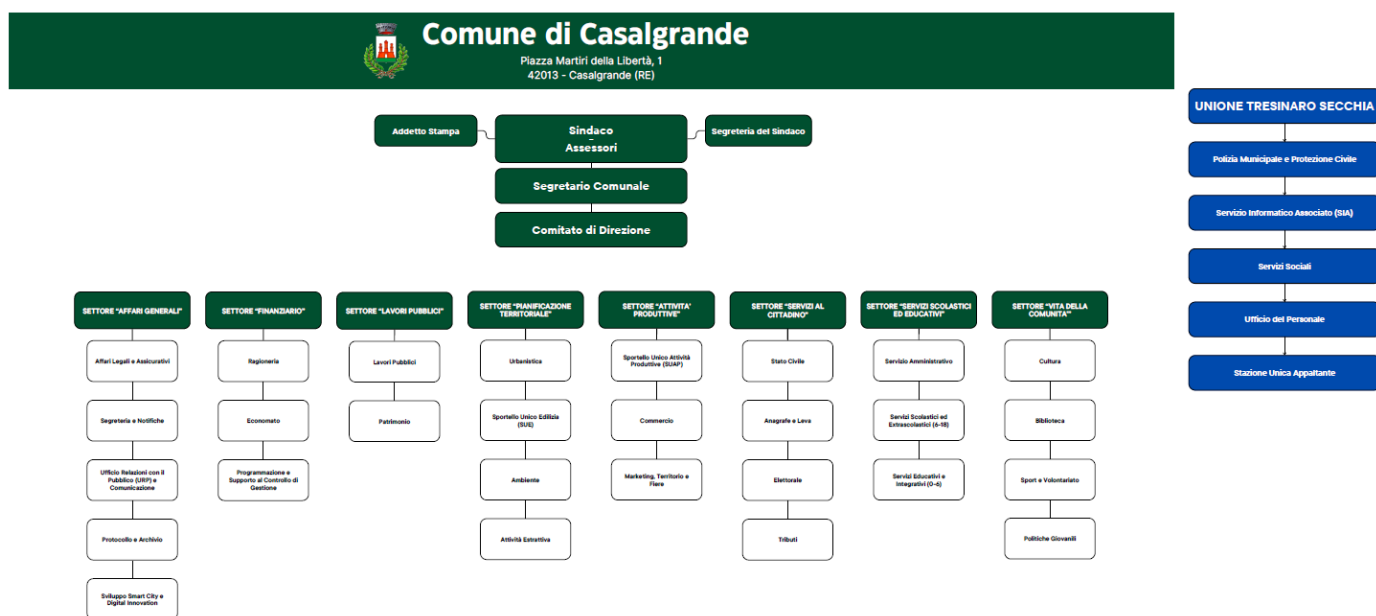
Comune di Casalgrande
Piazza Martiri della Libertà, 1
42013 - Casalgrande (RE)

Addetto Stampa

Sindaco
-
Assessori

Segreteria del Sindaco

Segretario Comunale

Comitato di Direzione

SETTORE "AFFARI GENERALI"
Affari Legali e Assicurativi
Segreteria e Notifiche
Ufficio Relazioni con il Pubblico (URP) e Comunicazione
Protocollo e Archivio
Sviluppo Smart City e Digital Innovation

SETTORE "FINANZIARIO"
Ragioneria
Economato
Programmazione e Supporto al Controllo di Gestione

SETTORE "LAVORI PUBBLICI"
Lavori Pubblici
Patrimonio

SETTORE "PIANIFICAZIONE TERRITORIALE"
Urbanistica
Sportello Unico Edilizia (SUE)
Ambiente
Attività Estrattiva

SETTORE "ATTIVITA' PRODUTTIVE"
Sportello Unico Attività Produttive (SUAP)
Commercio
Marketing, Territorio e Fiere

SETTORE "SERVIZI AL CITTADINO"
Stato Civile
Anagrafe e Leva
Elettorale
Tributi

SETTORE "SERVIZI SCOLASTICI ED EDUCATIVI"
Servizio Amministrativo
Servizi Scolastici ed Extrascolastici (6-18)
Servizi Educativi e Integrativi (0-6)

SETTORE "VITA DELLA COMUNITA'"
Cultura
Biblioteca
Sport e Volontariato
Politiche Giovanili

UNIONE TRESINARO SECCHIA
Polizia Municipale e Protezione Civile
Servizio Informatico Associato (SIA)
Servizi Sociali
Ufficio del Personale
Stazione Unica Appaltante